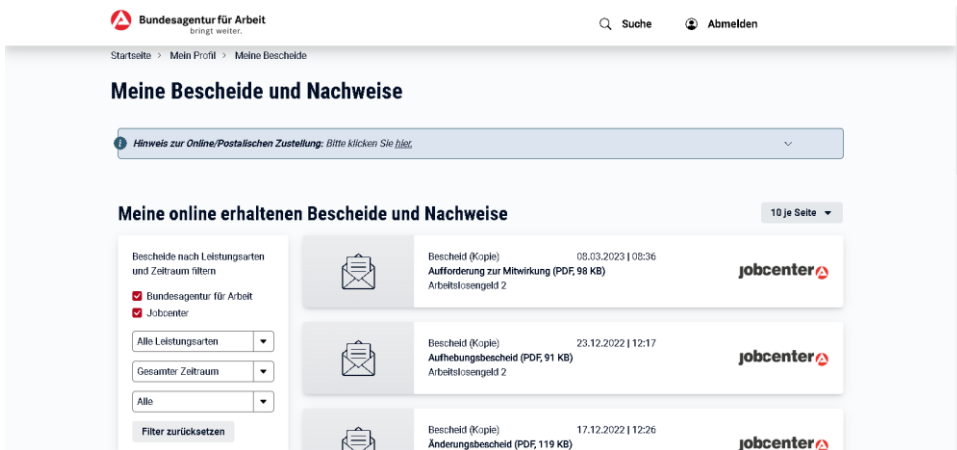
Bundesagentur für Arbeit
bringt weiter.

Suche

Abmelden

Startseite > Mein Profil > Meine Bescheide

Meine Bescheide und Nachweise

*Hinweis zur Online/Postalischen Zustellung:* Bitte klicken Sie hier.

Meine online erhaltenen Bescheide und Nachweise

10 je Seite

Bescheide nach Leistungsarten und Zeitraum filtern

Bundesagentur für Arbeit

Jobcenter

Alle Leistungsarten

Gesamter Zeitraum

Alle

Filter zurücksetzen

Bescheid (Kopie) 08.03.2023 | 08:36
Aufforderung zur Mitwirkung (PDF, 98 KB)
Arbeitslosengeld 2

jobcenter

Bescheid (Kopie) 23.12.2022 | 12:17
Aufhebungsbescheid (PDF, 91 KB)
Arbeitslosengeld 2

jobcenter

Bescheid (Kopie) 17.12.2022 | 12:26
Änderungsbescheid (PDF, 119 KB)

jobcenter